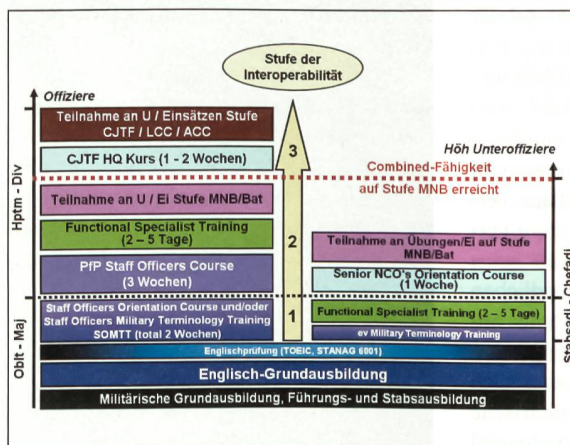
Stufe der Interoperabilität

Offiziere

Teilnahme an U / Einsätzen Stufe CJTF / LCC / ACC

CJTF HQ Kurs (1 - 2 Wochen)

3

Höh Unteroffiziere

Combined-Fähigkeit auf Stufe MNB erreicht

Hptm - Div

Teilnahme an U / Ei Stufe MNB/Bat

Functional Specialist Training (2 – 5 Tage)

2

Teilnahme an Übungen/Ei auf Stufe MNB/Bat

PfP Staff Officers Course (3 Wochen)

Senior NCO's Orientation Course (1 Woche)

Oblt - Maj

Staff Officers Orientation Course und/oder Staff Officers Military Terminology Training SOMTT (total 2 Wochen)

1

Functional Specialist Training (2 – 5 Tage)

ev Military Terminology Training

Stabsadj - Chefadj

Englischprüfung (TOEIC, STANAG 6001)

Englisch-Grundausbildung

Militärische Grundausbildung, Führungs- und Stabsausbildung